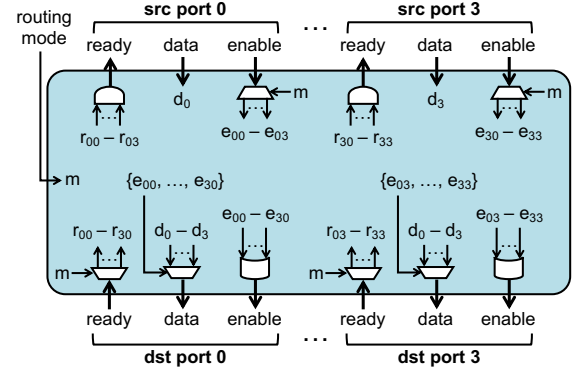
routing mode

src port 0

ready data enable

...

src port 3

ready data enable

$d_0$

m

$r_{00} - r_{03}$

$e_{00} - e_{03}$

$d_3$

m

$r_{30} - r_{33}$

$e_{30} - e_{33}$

m

$\{e_{00}, \ldots, e_{30}\}$

$\{e_{03}, \ldots, e_{33}\}$

$r_{00} - r_{30}$

$d_0 - d_3$

$e_{00} - e_{30}$

$r_{03} - r_{33}$

$d_0 - d_3$

$e_{03} - e_{33}$

m

m

ready data enable

...

ready data enable

dst port 0

dst port 3